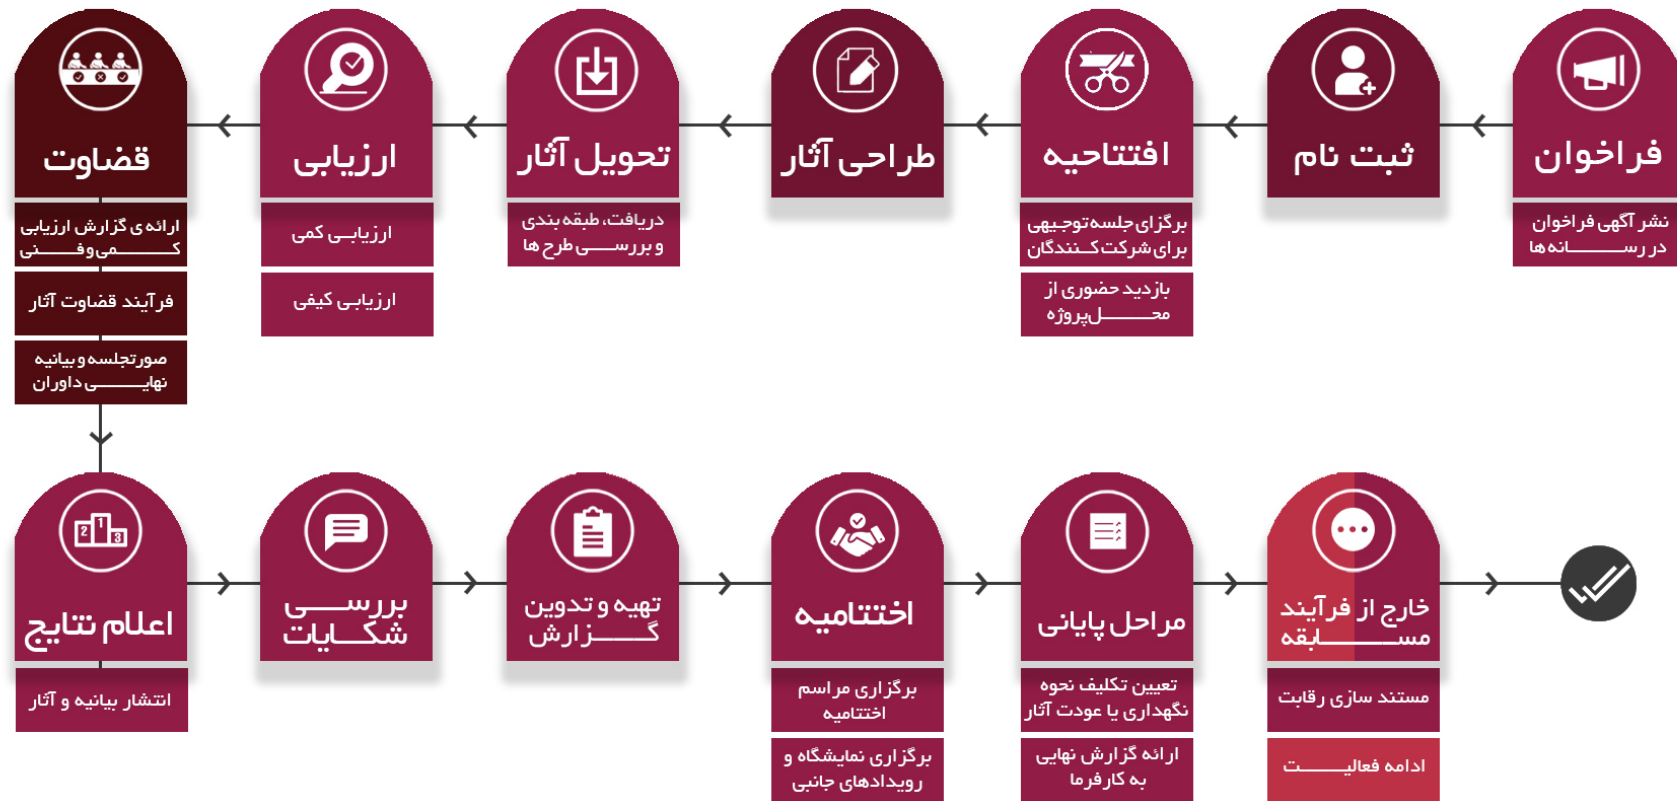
فراخوان

نشر آگهی فراخوان در رسانه ها

ثبت نام

افتتاحیه

برگزاری جلسه توجیهی برای شرکت کنندگان

بازدید حضوری از محل پروژه

طراحی آثار

تحویل آثار

دریافت، طبقه بندی و بررسی طرح ها

ارزیابی

ارزیابی کمی

ارزیابی کیفی

قضاوت

ارائه ی گزارش ارزیابی کمی و فنی

فرآیند قضاوت آثار

صورتجلسه و بیانیه نهایی داوران

اعلام نتایج

انتشار بیانیه و آثار

بررسی شکایات

تهیه و تدوین گزارش

اختتامیه

برگزاری مراسم اختتامیه

برگزاری نمایشگاه و رویدادهای جانبی

مراحل پایانی

تعیین تکلیف نحوه نگهداری یا عودت آثار

ارائه گزارش نهایی به کارفرما

خارج از فرآیند مسابقه

مستند سازی رقابت

ادامه فعالیت